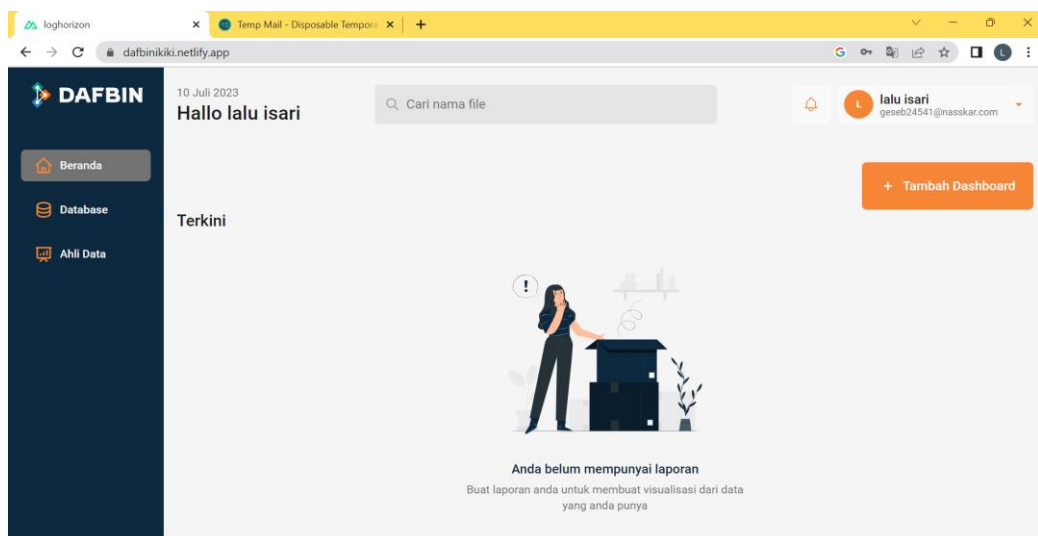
loghorizon
Temp Mail - Disposable Tempora
dafbinikiki.netlify.app

DAFBIN
Beranda
Database
Ahli Data

10 Juli 2023
Hallo lalu isari

Cari nama file

L
lalu isari
geseb24541@nasskar.com

+ Tambah Dashboard

Terkini

!

Anda belum mempunyai laporan
Buat laporan anda untuk membuat visualisasi dari data yang anda punya